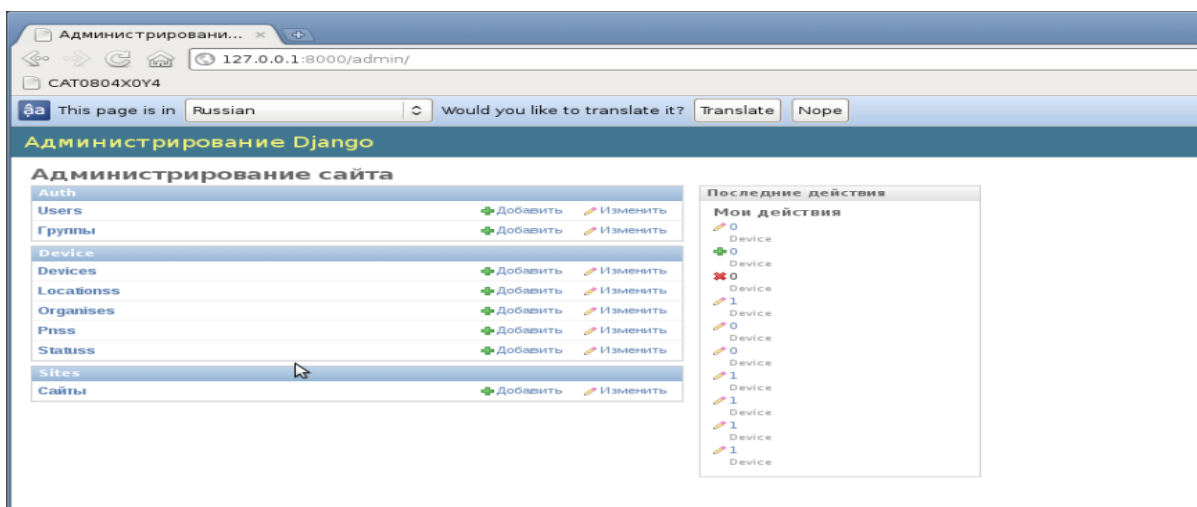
Администрировани... ×

127.0.0.1:8000/admin/

CAT0804X0Y4

This page is in Russian Would you like to translate it? Translate Nope

Администрирование Django

Администрирование сайта

Auth

| | | |
|---|---|---|
| Users | Добавить | Изменить |
| Группы | Добавить | Изменить |

Device

| | | |
|---|---|---|
| Devices | Добавить | Изменить |
| Locationss | Добавить | Изменить |
| Organises | Добавить | Изменить |
| Pnss | Добавить | Изменить |
| Statuss | Добавить | Изменить |

Sites

| | | |
|---|---|---|
| Сайты | Добавить | Изменить |

Последние действия

Мои действия

0
Device
0
Device
0
Device
1
Device
0
Device
0
Device
1
Device
1
Device
1
Device
1
Device